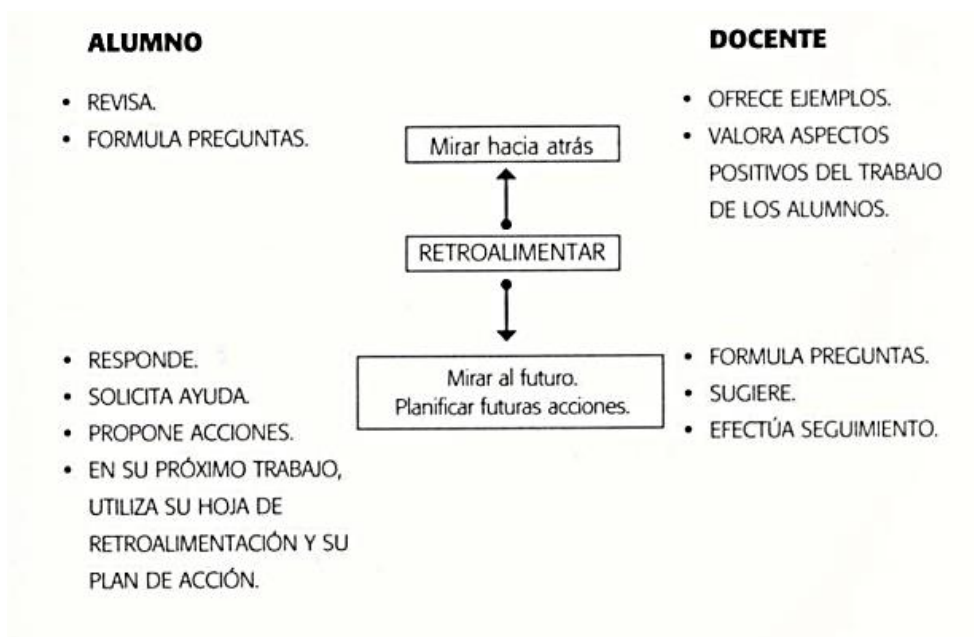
ALUMNO

DOCENTE

• REVISA.
• FORMULA PREGUNTAS.

Mirar hacia atrás

• OFRECE EJEMPLOS.
• VALORA ASPECTOS POSITIVOS DEL TRABAJO DE LOS ALUMNOS.

RETROALIMENTAR

• RESPONDE.
• SOLICITA AYUDA.
• PROPONE ACCIONES.
• EN SU PRÓXIMO TRABAJO, UTILIZA SU HOJA DE RETROALIMENTACIÓN Y SU PLAN DE ACCIÓN.

Mirar al futuro.
Planificar futuras acciones.

• FORMULA PREGUNTAS.
• SUGIERE.
• EFECTÚA SEGUIMIENTO.